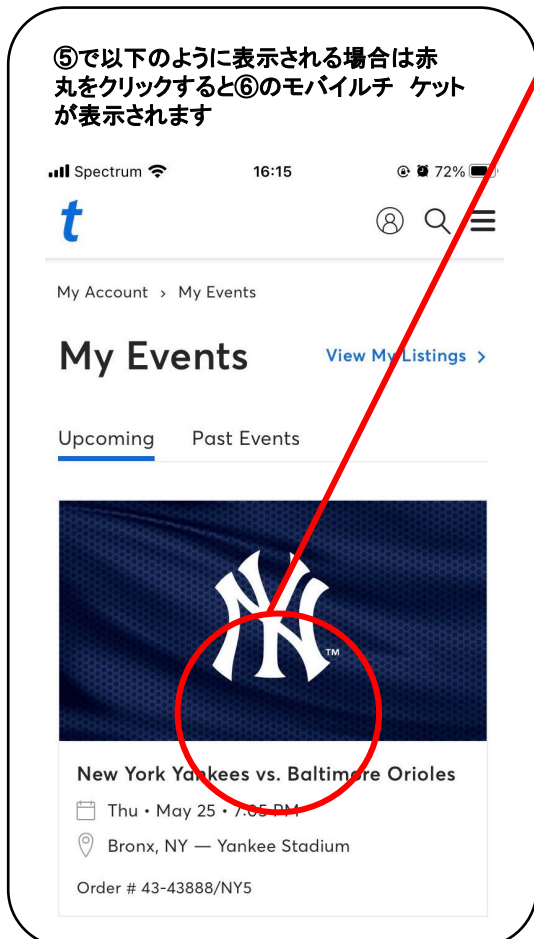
⑤で以下のように表示される場合は赤丸をクリックすると⑥のモバイルチ ケットが表示されます

Spectrum 16:15 72%

t

My Account › My Events

My Events

View My Listings ›

Upcoming Past Events

NY™

New York Yankees vs. Baltimore Orioles

Thu • May 25 • 7:05 PM

Bronx, NY — Yankee Stadium

Order # 43-43888/NY5